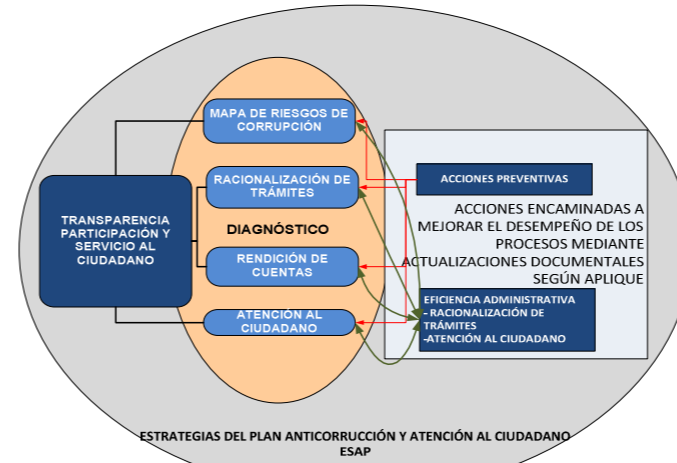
MAPA DE RIESGOS DE CORRUPCIÓN

RACIONALIZACIÓN DE TRÁMITES

TRANSPARENCIA PARTICIPACIÓN Y SERVICIO AL CIUDADANO

DIAGNÓSTICO

RENDICIÓN DE CUENTAS

ATENCIÓN AL CIUDADANO

ACCIONES PREVENTIVAS

ACCIONES ENCAMINADAS A MEJORAR EL DESEMPEÑO DE LOS PROCESOS MEDIANTE ACTUALIZACIONES DOCUMENTALES SEGÚN APLIQUE

EFICIENCIA ADMINISTRATIVA
- RACIONALIZACIÓN DE TRÁMITES
-ATENCIÓN AL CIUDADANO

ESTRATEGIAS DEL PLAN ANTICORRUCCIÓN Y ATENCIÓN AL CIUDADANO
ESAP